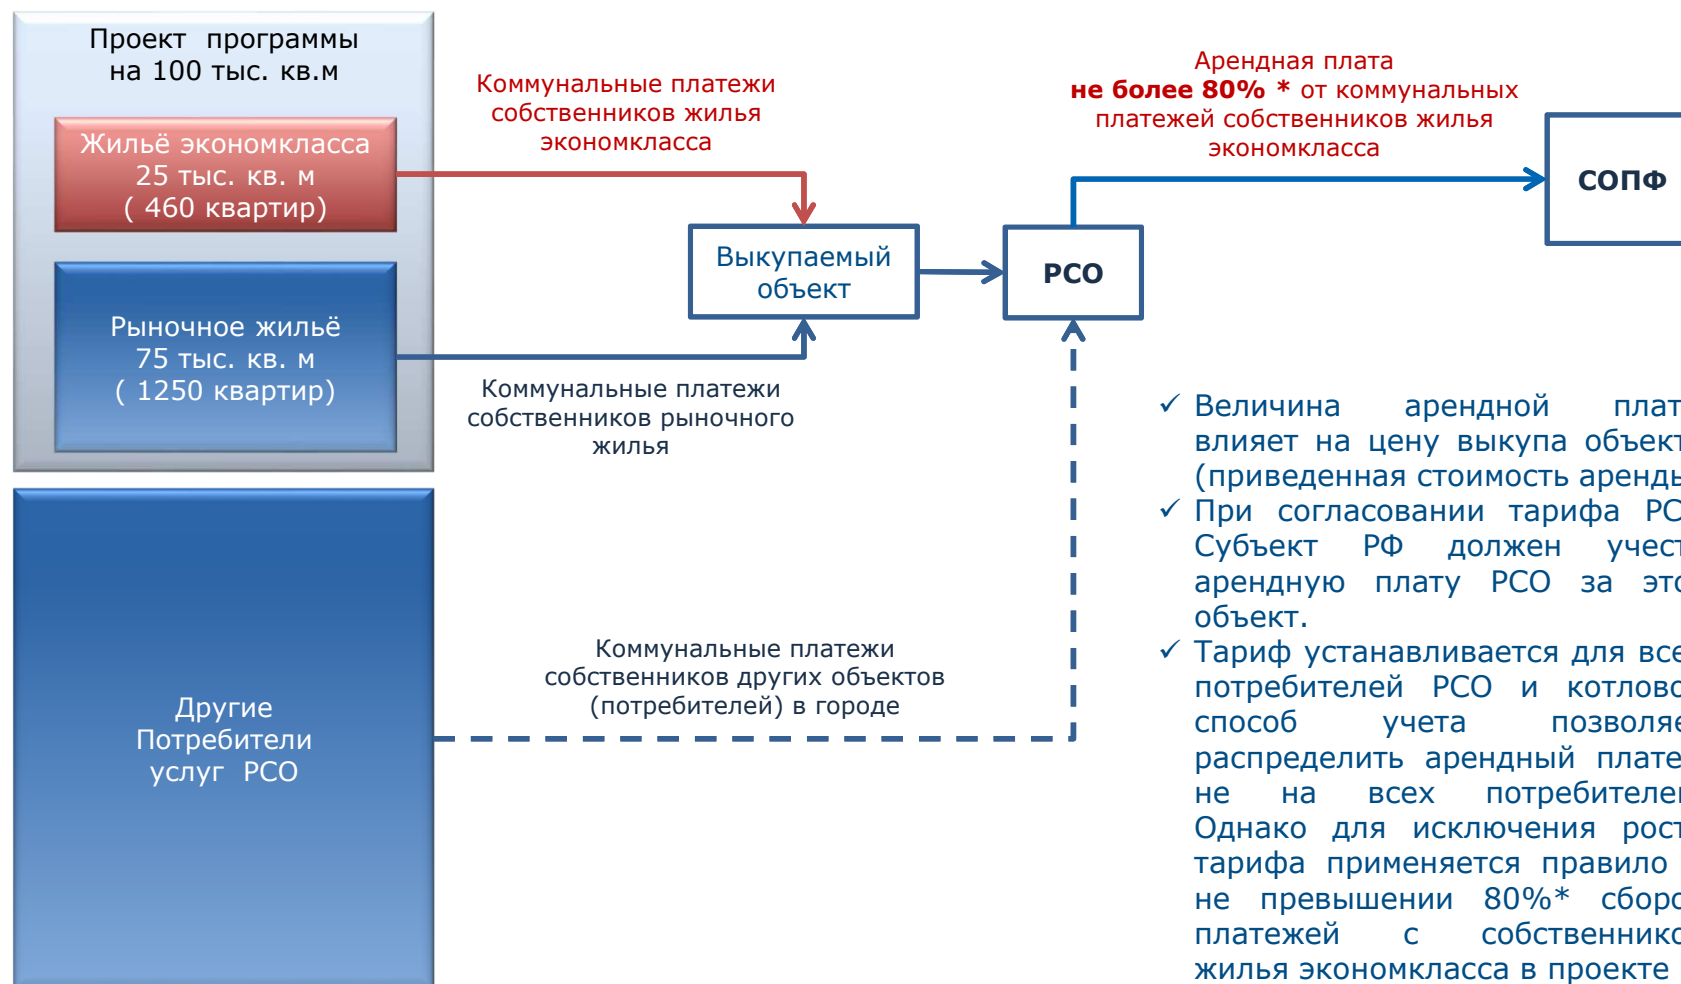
Проект программы на 100 тыс. кв.м

Жильё экономкласса 25 тыс. кв. м ( 460 квартир)

Рыночное жильё 75 тыс. кв. м ( 1250 квартир)

Другие Потребители услуг РСО

Коммунальные платежи собственников жилья экономкласса

Коммунальные платежи собственников рыночного жилья

Коммунальные платежи собственников других объектов (потребителей) в городе

Выкупаемый объект

РСО

Арендная плата **не более 80% *** от коммунальных платежей собственников жилья экономкласса

СОПФ

✓ Величина арендной плат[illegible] влияет на цену выкупа объект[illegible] (приведенная стоимость аренд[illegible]
✓ При согласовании тарифа РС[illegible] Субъект РФ должен учес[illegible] арендную плату РСО за эт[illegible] объект.
✓ Тариф устанавливается для все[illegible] потребителей РСО и котлово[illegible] способ учета позволяе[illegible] распределить арендный плате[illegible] не на всех потребителе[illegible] Однако для исключения рос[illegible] тарифа применяется правило не превышении 80%* сбор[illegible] платежей с собственнико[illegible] жилья экономкласса в проекте